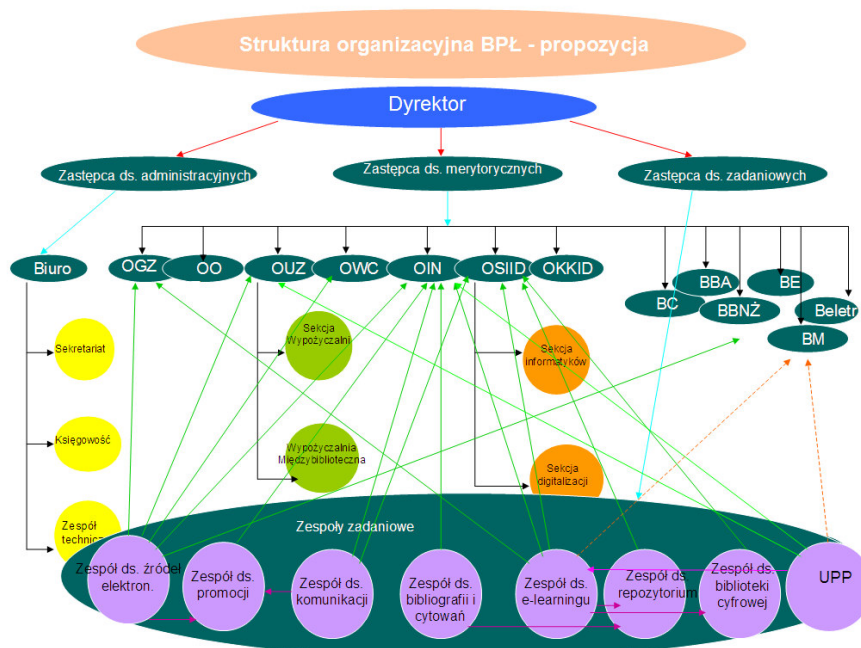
Struktura organizacyjna BPŁ - propozycja

Dyrektor

Zastępca ds. administracyjnych

Zastępca ds. merytorycznych

Zastępca ds. zadaniowych

Biuro

OGZ

OO

OUZ

OWC

OIN

OSIID

OKKID

BBA

BE

BC

BBNŻ

Beletr

BM

Sekretariat

Księgowość

Zespół techniczny

Sekcja Wypożyczalni

Wypożyczalnia Międzybiblioteczna

Sekcja informatyków

Sekcja digitalizacji

Zespoły zadaniowe

Zespół ds. źródeł elektron.

Zespół ds. promocji

Zespół ds. komunikacji

Zespół ds. bibliografii i cytowań

Zespół ds. e-learningu

Zespół ds repozytorium

Zespół ds. biblioteki cyfrowej

UPP